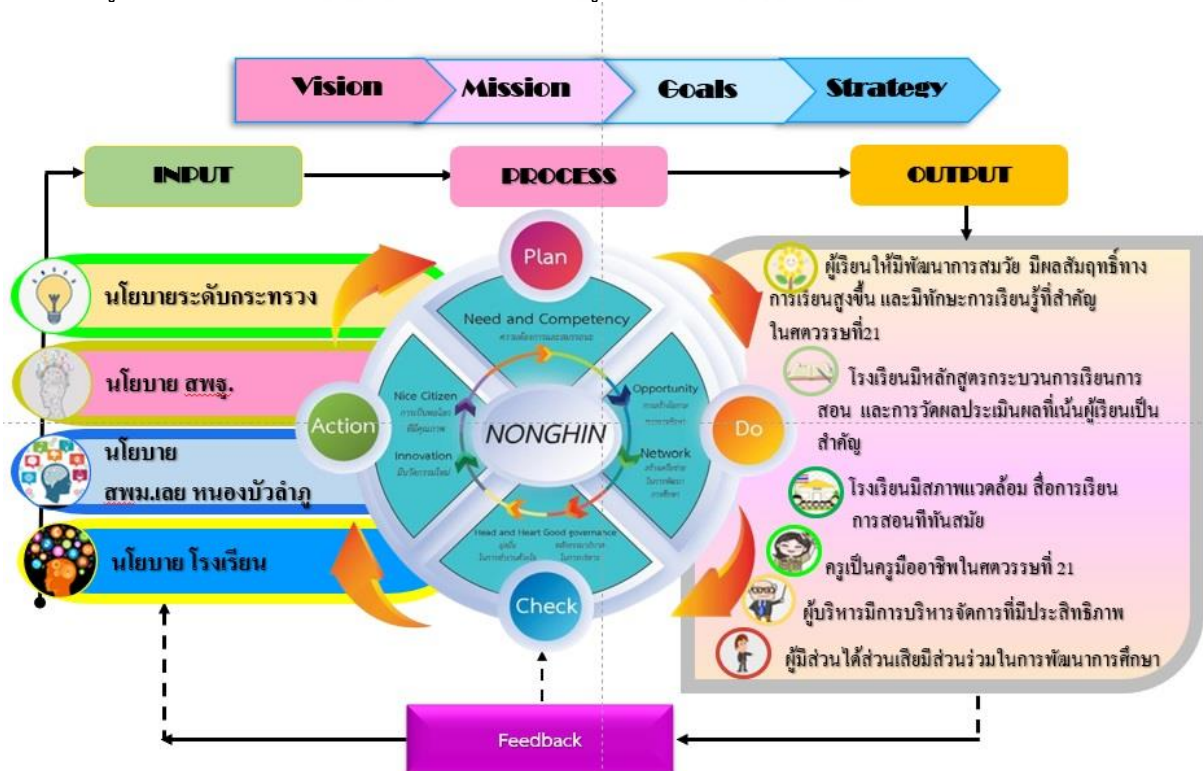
Vision
Mission
Goals
Strategy

INPUT
PROCESS
OUTPUT

นโยบายระดับกระทรวง
นโยบาย สพฐ.
นโยบาย
สพม.เลย หนองบัวลำภู
นโยบาย โรงเรียน

Plan
Need and Competency
ความต้องการและสมรรถนะ
Nice Citizen
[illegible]
Innovation
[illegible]
Action
NONGHIN
Opportunity
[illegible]
Network
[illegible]
Do
Head and Heart Good governance
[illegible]
Check

ผู้เรียนให้มีพัฒนาการสมวัย มีผลสัมฤทธิ์ทางการเรียนสูงขึ้น และมีทักษะการเรียนรู้ที่สำคัญในศตวรรษที่21

โรงเรียนมีหลักสูตรกระบวนการเรียนการสอน และการวัดผลประเมินผลที่เน้นผู้เรียนเป็นสำคัญ

โรงเรียนมีสภาพแวดล้อม สื่อการเรียนการสอนที่ทันสมัย

ครูเป็นครูมืออาชีพในศตวรรษที่ 21

ผู้บริหารมีการบริหารจัดการที่มีประสิทธิภาพ

ผู้มีส่วนได้ส่วนเสียมีส่วนร่วมในการพัฒนาการศึกษา

Feedback